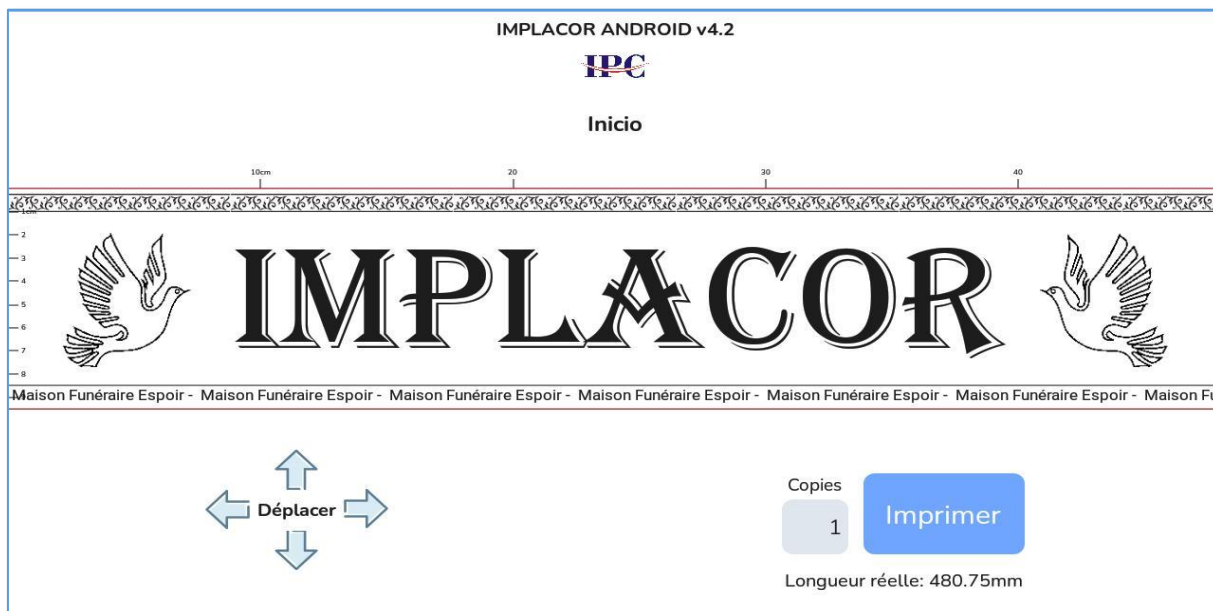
IMPLACOR ANDROID v4.2

IPC

Inicio

10cm 20 30 40

1cm
2
3
4
5
6
7
8

IMPLACOR

Maison Funéraire Espoir - Maison Funéraire Espoir - Maison Funéraire Espoir - Maison Funéraire Espoir - Maison Funéraire Espoir - Maison Funéraire Espoir - Maison F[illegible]

Déplacer

Copies
1
Imprimer

Longueur réelle: 480.75mm